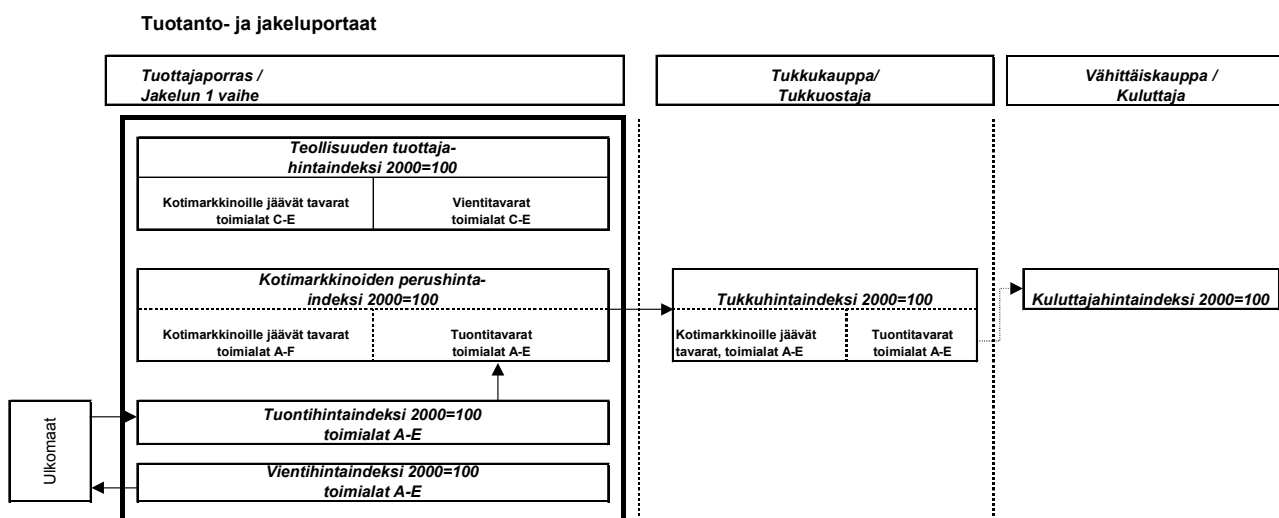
Tuotanto- ja jakeluportaat

Tuottajaporras / Jakelun 1 vaihe

Tukkukauppa/ Tukkuostaja

Vähittäiskauppa / Kuluttaja

Teollisuuden tuottajahintaindeksi 2000=100

Kotimarkkinoille jäävät tavarat toimialat C-E

Vientitavarat toimialat C-E

Kotimarkkinoiden perushintaindeksi 2000=100

Kotimarkkinoille jäävät tavarat toimialat A-F

Tuontitavarat toimialat A-E

Tukkuhintaindeksi 2000=100

Kotimarkkinoille jäävät tavarat, toimialat A-E

Tuontitavarat toimialat A-E

Kuluttajahintaindeksi 2000=100

Ulkomaat

Tuontihintaindeksi 2000=100 toimialat A-E

Vientihintaindeksi 2000=100 toimialat A-E